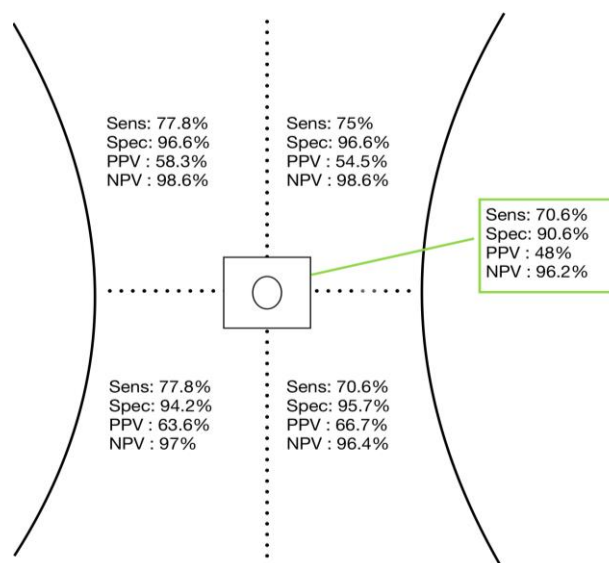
Sens: 77.8%
Spec: 96.6%
PPV : 58.3%
NPV : 98.6%

Sens: 75%
Spec: 96.6%
PPV : 54.5%
NPV : 98.6%

Sens: 70.6%
Spec: 90.6%
PPV : 48%
NPV : 96.2%

Sens: 77.8%
Spec: 94.2%
PPV : 63.6%
NPV : 97%

Sens: 70.6%
Spec: 95.7%
PPV : 66.7%
NPV : 96.4%